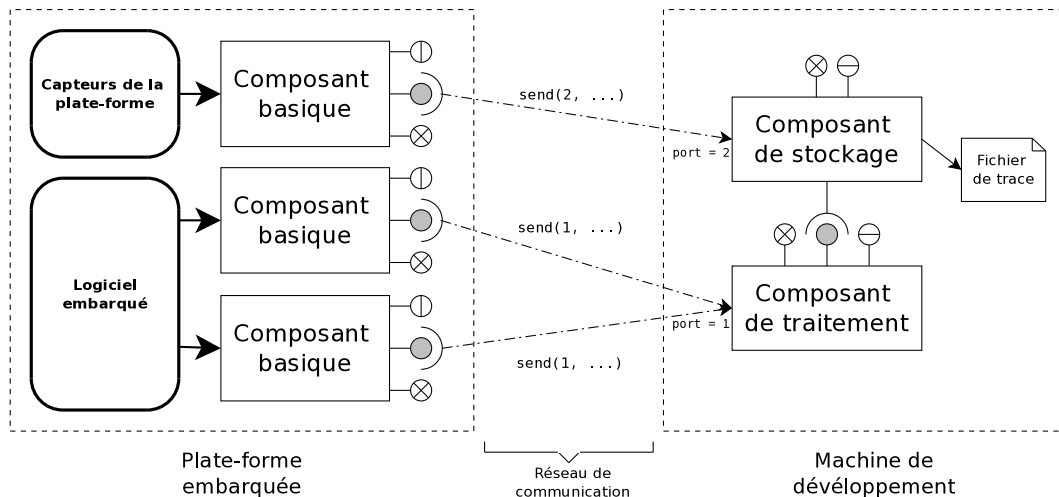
Capteurs de la plate-forme

Composant basique

send(2, ...)

Composant de stockage

port = 2

Fichier de trace

Logiciel embarqué

Composant basique

send(1, ...)

Composant de traitement

port = 1

Composant basique

send(1, ...)

Plate-forme embarquée

Réseau de communication

Machine de développement